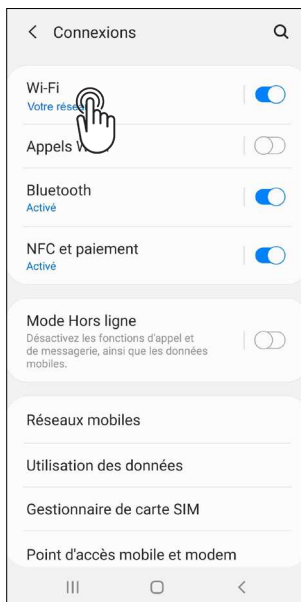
< Connexions

Wi-Fi
Votre rése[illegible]

Appels W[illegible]

Bluetooth
Activé

NFC et paiement
Activé

Mode Hors ligne
Désactivez les fonctions d'appel et de messagerie, ainsi que les données mobiles.

Réseaux mobiles

Utilisation des données

Gestionnaire de carte SIM

Point d'accès mobile et modem